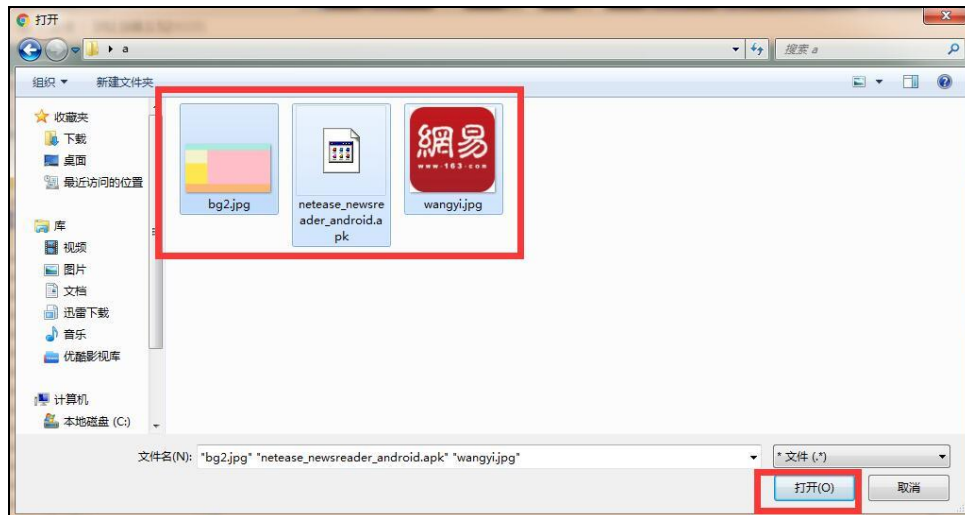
打开

a

搜索 a

组织 ▼ 新建文件夹

收藏夹
下载
桌面
最近访问的位置

库
视频
图片
文档
迅雷下载
音乐
优酷影视库

计算机
本地磁盘 (C:)

bg2.jpg

netease_newsreader_android.apk

網易
www.163.com
wangyi.jpg

文件名(N): "bg2.jpg" "netease_newsreader_android.apk" "wangyi.jpg"

* 文件 (.*)

打开(O)

取消